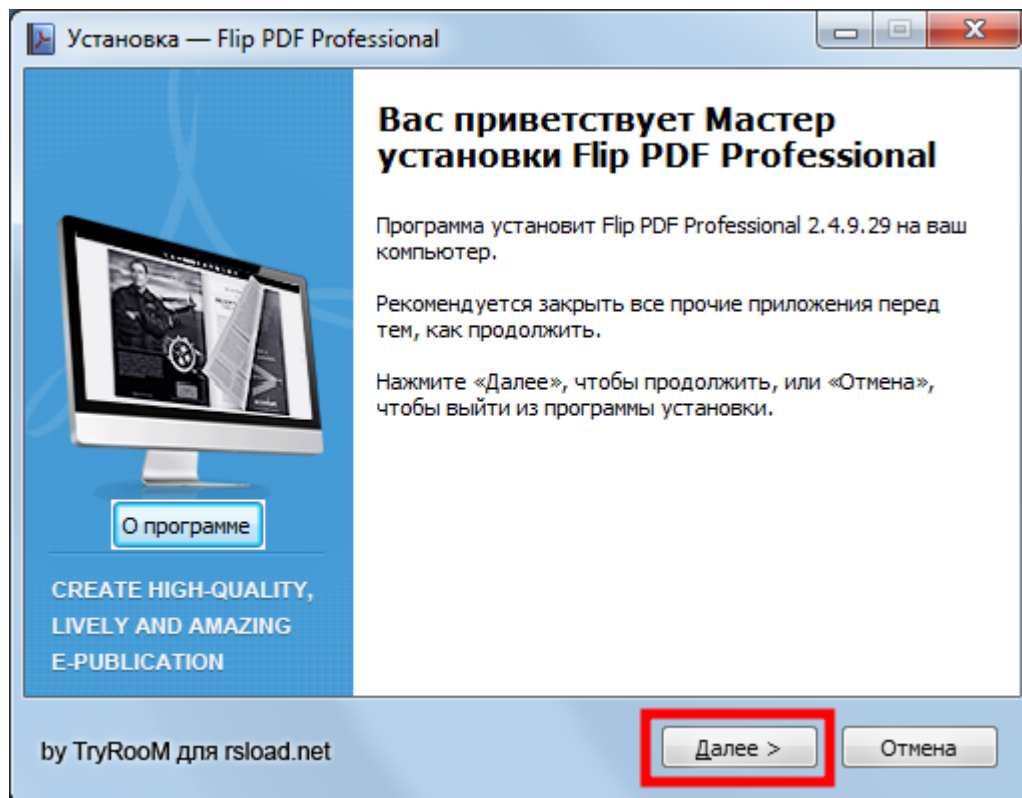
Установка — Flip PDF Professional

Вас приветствует Мастер установки Flip PDF Professional

Программа установит Flip PDF Professional 2.4.9.29 на ваш компьютер.

Рекомендуется закрыть все прочие приложения перед тем, как продолжить.

Нажмите «Далее», чтобы продолжить, или «Отмена», чтобы выйти из программы установки.

О программе

CREATE HIGH-QUALITY, LIVELY AND AMAZING E-PUBLICATION

by TryRooM для rsload.net

Далее >

Отмена